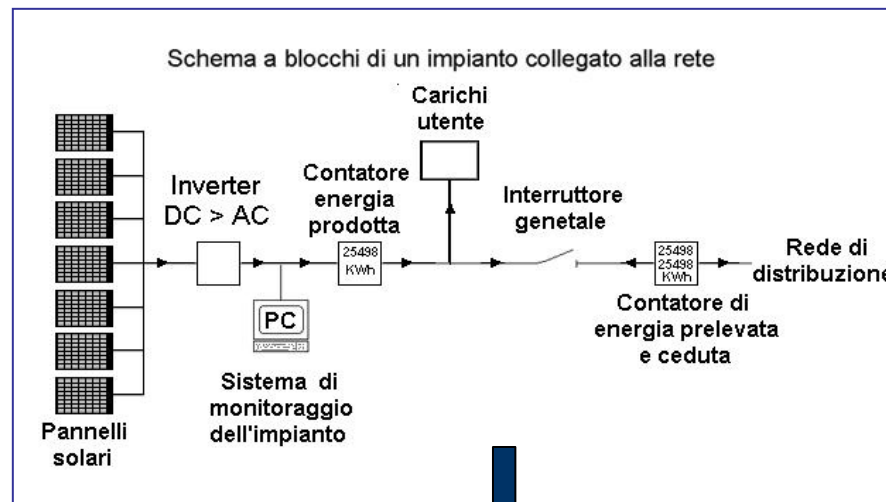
Schema a blocchi di un impianto collegato alla rete

Carichi utente

Inverter DC > AC

Contatore energia prodotta

25498 KWh

Interruttore genetale

25498 25498 KWh

Rede di distribuzione

PC

Contatore di energia prelevata e ceduta

Sistema di monitoraggio dell'impianto

Pannelli solari